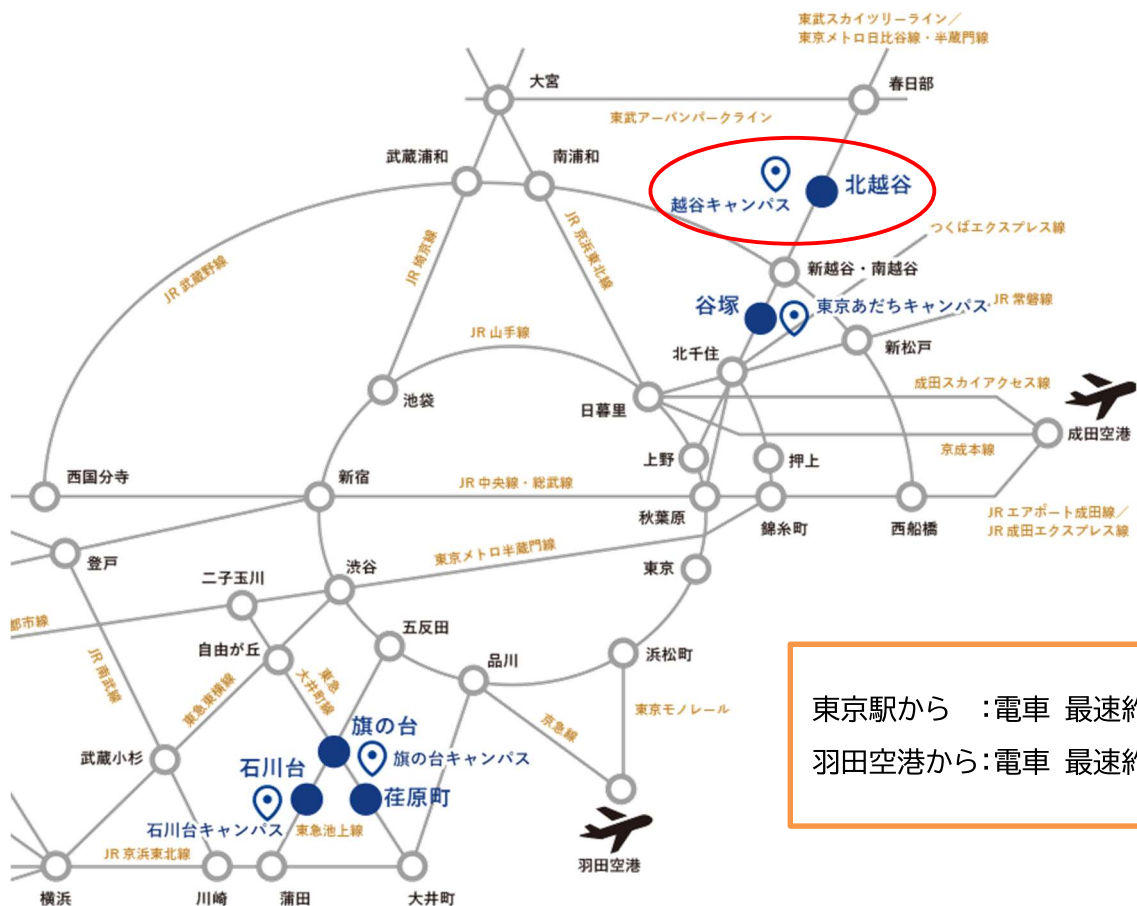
東武スカイツリーライン／
東京メトロ日比谷線・半蔵門線

大宮

春日部

東武アーバンパークライン

武蔵浦和

南浦和

越谷キャンパス

北越谷

JR 埼京線

JR 京浜東北線

つくばエクスプレス線

新越谷・南越谷

JR 武蔵野線

谷塚

東京あだちキャンパス

JR 常磐線

JR 山手線

北千住

新松戸

池袋

日暮里

成田スカイアクセス線

成田空港

京成本線

上野

押上

西国分寺

新宿

JR 中央線・総武線

秋葉原

錦糸町

西船橋

JR エアポート成田線／
JR 成田エクスプレス線

登戸

東京メトロ半蔵門線

二子玉川

渋谷

東京

都市線

五反田

自由が丘

浜松町

JR 南武線

東急東横線

東急大井町線

品川

東京モノレール

京急線

旗の台

武蔵小杉

旗の台キャンパス

石川台

荏原町

石川台キャンパス

東急池上線

羽田空港

JR 京浜東北線

横浜

川崎

蒲田

大井町

東京駅から　:電車　最速約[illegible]
羽田空港から:電車　最速約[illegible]